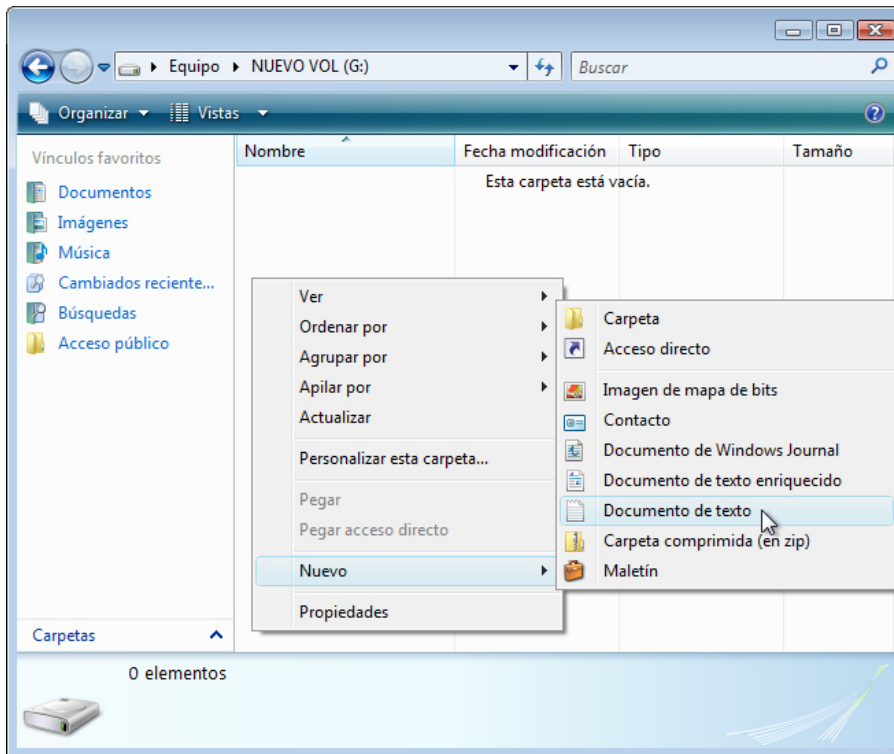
Equipo ▸ NUEVO VOL (G:)

Buscar

Organizar ▾ Vistas ▾

Vínculos favoritos

Documentos
Imágenes
Música
Cambiados reciente...
Búsquedas
Acceso público

| Nombre | Fecha modificación | Tipo | Tamaño |
|---|---|---|---|

Esta carpeta está vacía.

Ver
Ordenar por
Agrupar por
Apilar por
Actualizar
Personalizar esta carpeta...
Pegar
Pegar acceso directo
Nuevo
Propiedades

Carpeta
Acceso directo
Imagen de mapa de bits
Contacto
Documento de Windows Journal
Documento de texto enriquecido
Documento de texto
Carpeta comprimida (en zip)
Maletín

Carpetas

0 elementos